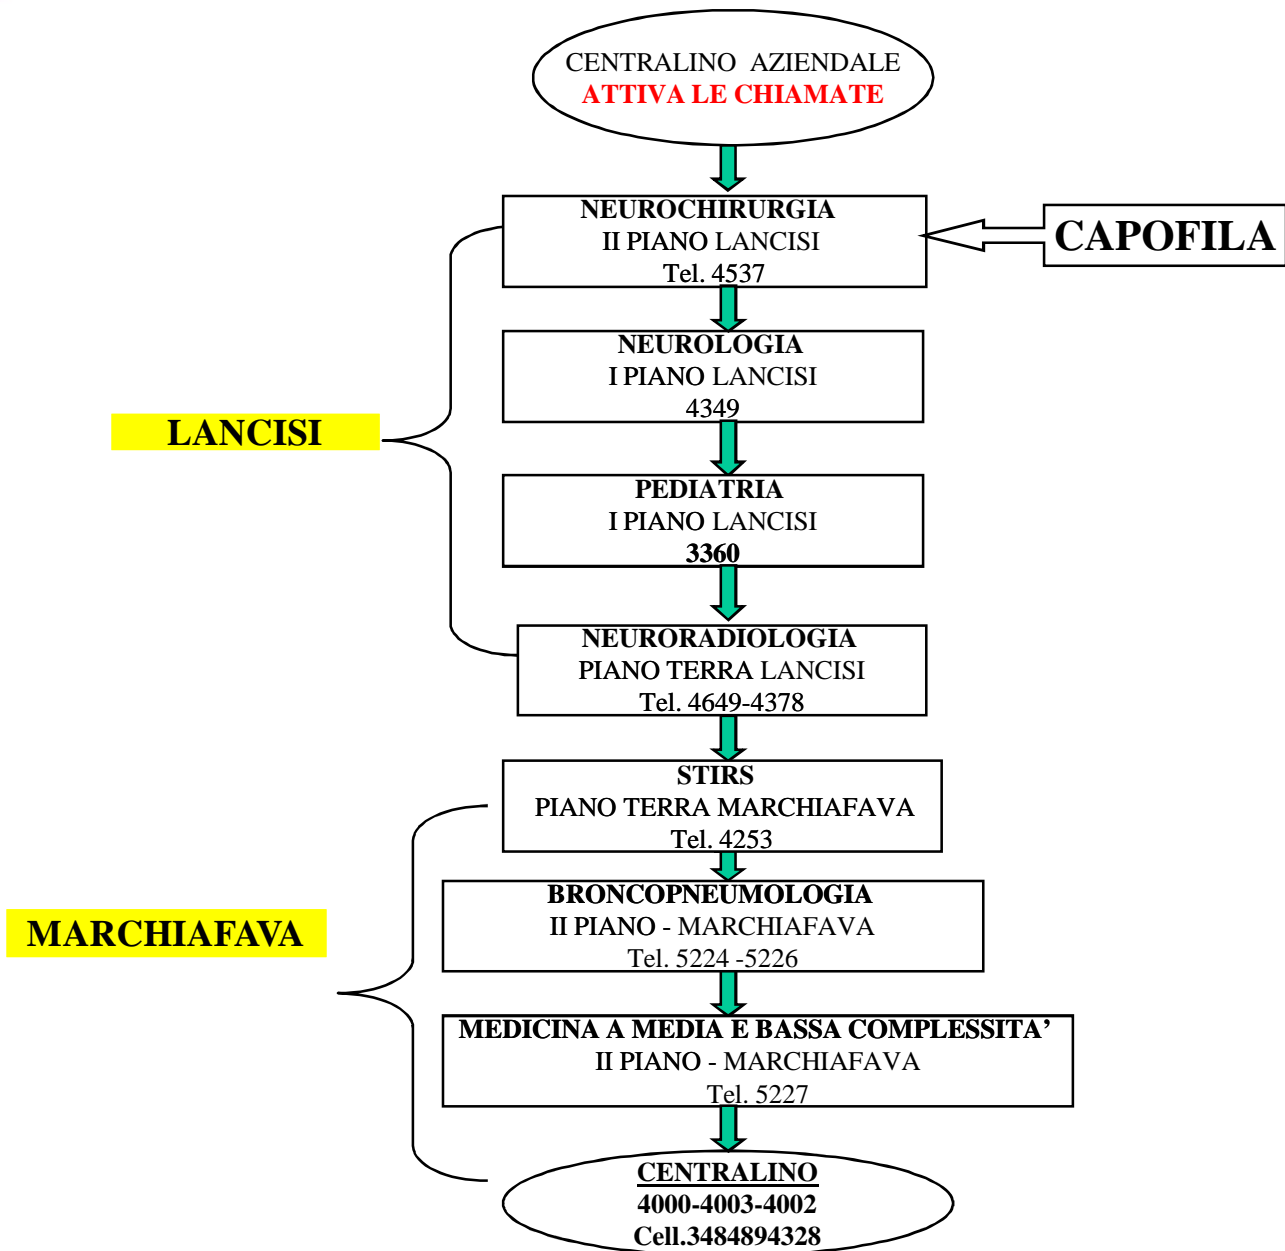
CENTRALINO AZIENDALE
ATTIVA LE CHIAMATE

NEUROCHIRURGIA
II PIANO LANCISI
Tel. 4537

CAPOFILA

NEUROLOGIA
I PIANO LANCISI
4349

LANCISI

PEDIATRIA
I PIANO LANCISI
3360

NEURORADIOLOGIA
PIANO TERRA LANCISI
Tel. 4649-4378

STIRS
PIANO TERRA MARCHIAFAVA
Tel. 4253

BRONCOPNEUMOLOGIA
II PIANO - MARCHIAFAVA
Tel. 5224 -5226

MARCHIAFAVA

MEDICINA A MEDIA E BASSA COMPLESSITA'
II PIANO - MARCHIAFAVA
Tel. 5227

CENTRALINO
4000-4003-4002
Cell.3484894328